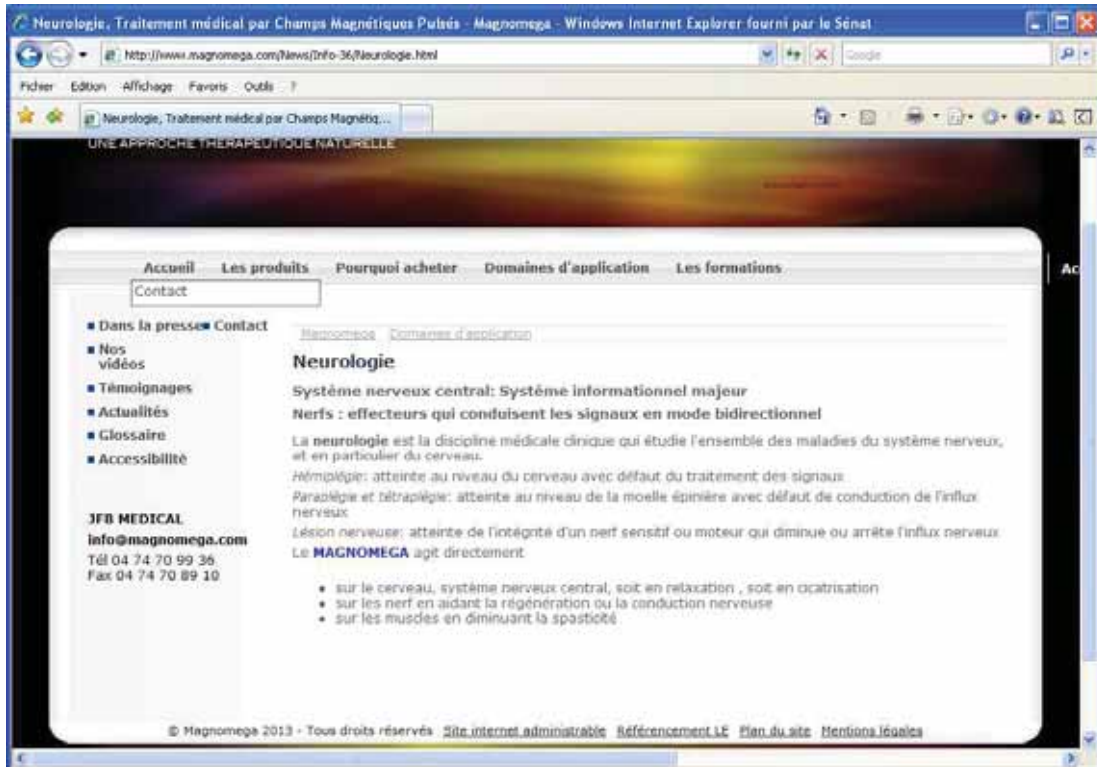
Neurologie, Traitement médical par Champs Magnétiques Pulsés - Magnomega - Windows Internet Explorer fourni par le Sénat

http://www.magnomega.com/News/Info-36/Neurologie.html

Google

Fichier Edition Affichage Favoris Outils ?

Neurologie, Traitement médical par Champs Magnétiq...

UNE APPROCHE THERAPEUTIQUE NATURELLE

Accueil Les produits Pourquoi acheter Domaines d'application Les formations

Contact

Ac

■ Dans la presse ■ Contact
■ Nos vidéos
■ Témoignages
■ Actualités
■ Glossaire
■ Accessibilité

JFB MEDICAL
info@magnomega.com
Tél 04 74 70 99 36
Fax 04 74 70 89 10

Magnomega Domaines d'application

Neurologie

Système nerveux central: Système informationnel majeur

Nerfs : effecteurs qui conduisent les signaux en mode bidirectionnel

La neurologie est la discipline médicale clinique qui étudie l'ensemble des maladies du système nerveux, et en particulier du cerveau.

Hémiplégie: atteinte au niveau du cerveau avec défaut du traitement des signaux

Paraplégie et tétraplégie: atteinte au niveau de la moelle épinière avec défaut de conduction de l'influx nerveux

Lésion nerveuse: atteinte de l'intégrité d'un nerf sensitif ou moteur qui diminue ou arrête l'influx nerveux

Le MAGNOMEGA agit directement

• sur le cerveau, système nerveux central, soit en relaxation , soit en cicatrisation
• sur les nerf en aidant la régénération ou la conduction nerveuse
• sur les muscles en diminuant la spasticité

© Magnomega 2013 - Tous droits réservés Site internet administrable Référencement LE Plan du site Mentions légales